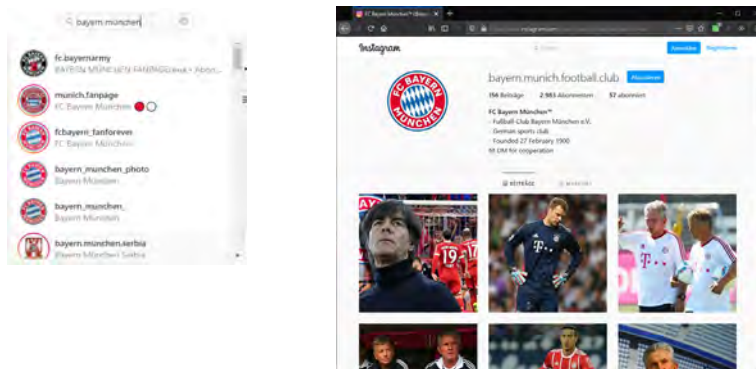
bayern münchen

fc.bayernarmy
BAYERN MÜNCHEN FANPAGE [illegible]

munich.fanpage
FC Bayern München

fcbayern_fanforever
FC Bayern München

bayern_munchen_photo
Bayern München

bayern_munchen_
Bayern München

bayern.munchen.serbia
Bayern München Serbia

FC Bayern München™ (@...

Instagram

Anmelden Registrieren

bayern.munich.football.club Abonnieren

156 Beiträge 2.983 Abonnenten 57 abonniert

FC Bayern München™
· Fußball-Club Bayern München e.V.
· German sports club
· Founded 27 February 1900
DM for cooperation

BEITRÄGE MARKIERT

FC BAYERN MÜNCHEN